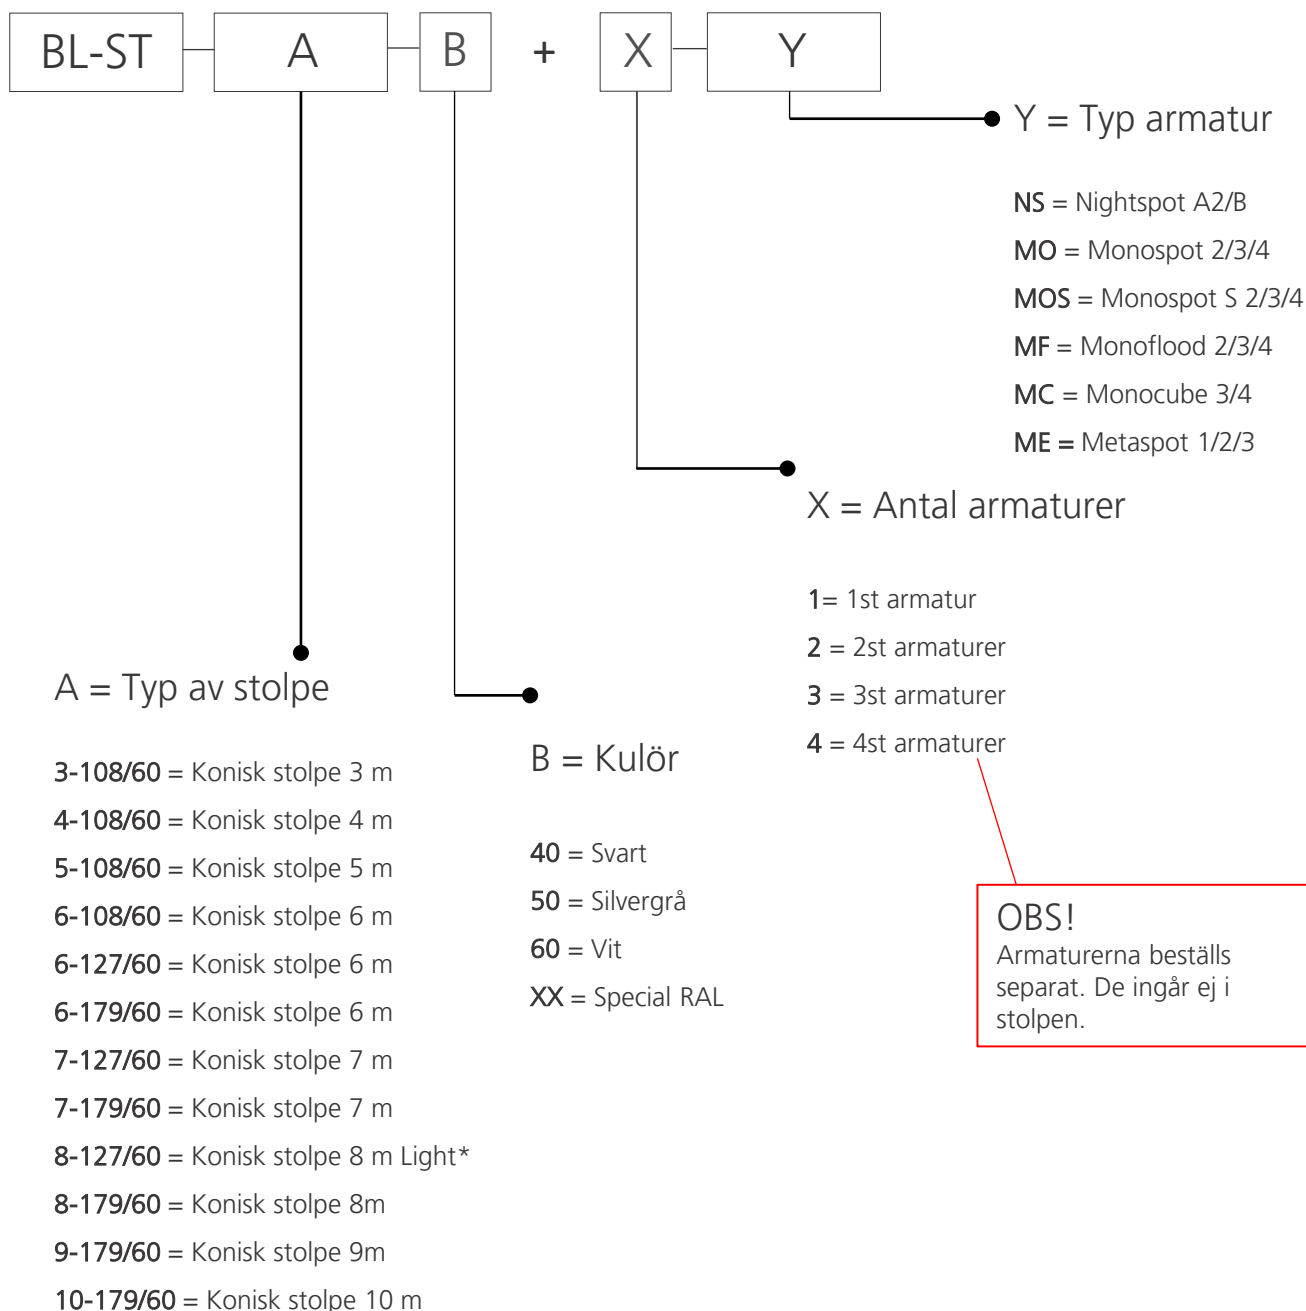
BL-ST A B + X Y

Y = Typ armatur

NS = Nightspot A2/B
MO = Monospot 2/3/4
MOS = Monospot S 2/3/4
MF = Monoflood 2/3/4
MC = Monocube 3/4
ME = Metaspot 1/2/3

X = Antal armaturer

1= 1st armatur
2 = 2st armaturer
3 = 3st armaturer
4 = 4st armaturer

A = Typ av stolpe

3-108/60 = Konisk stolpe 3 m
4-108/60 = Konisk stolpe 4 m
5-108/60 = Konisk stolpe 5 m
6-108/60 = Konisk stolpe 6 m
6-127/60 = Konisk stolpe 6 m
6-179/60 = Konisk stolpe 6 m
7-127/60 = Konisk stolpe 7 m
7-179/60 = Konisk stolpe 7 m
8-127/60 = Konisk stolpe 8 m Light*
8-179/60 = Konisk stolpe 8m
9-179/60 = Konisk stolpe 9m
10-179/60 = Konisk stolpe 10 m

B = Kulör

40 = Svart
50 = Silvergrå
60 = Vit
XX = Special RAL

OBS!
Armaturerna beställs separat. De ingår ej i stolpen.